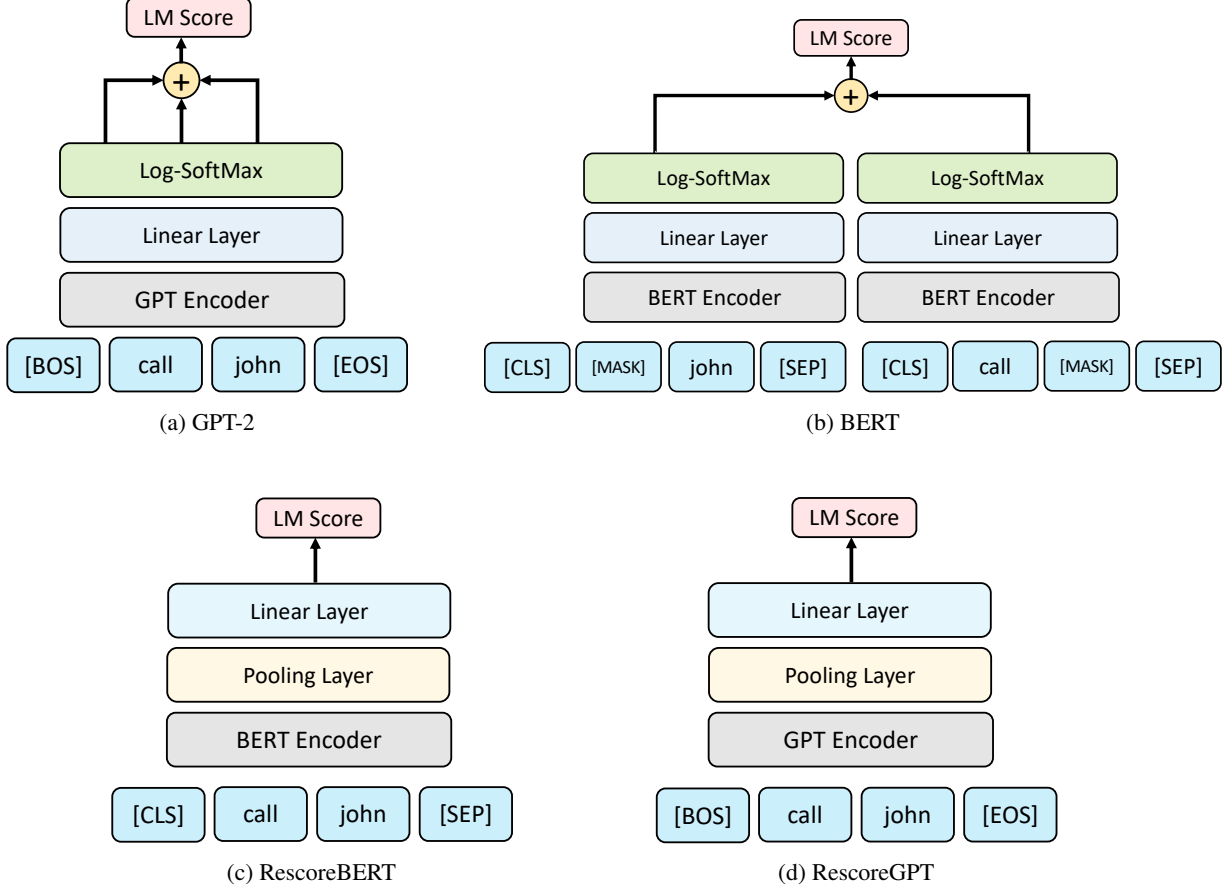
LM Score

+

Log-SoftMax

Linear Layer

GPT Encoder

[BOS] call john [EOS]

(a) GPT-2

LM Score

+

Log-SoftMax

Linear Layer

BERT Encoder

[CLS] [MASK] john [SEP]

Log-SoftMax

Linear Layer

BERT Encoder

[CLS] call [MASK] [SEP]

(b) BERT

LM Score

Linear Layer

Pooling Layer

BERT Encoder

[CLS] call john [SEP]

(c) RescoreBERT

LM Score

Linear Layer

Pooling Layer

GPT Encoder

[BOS] call john [EOS]

(d) RescoreGPT